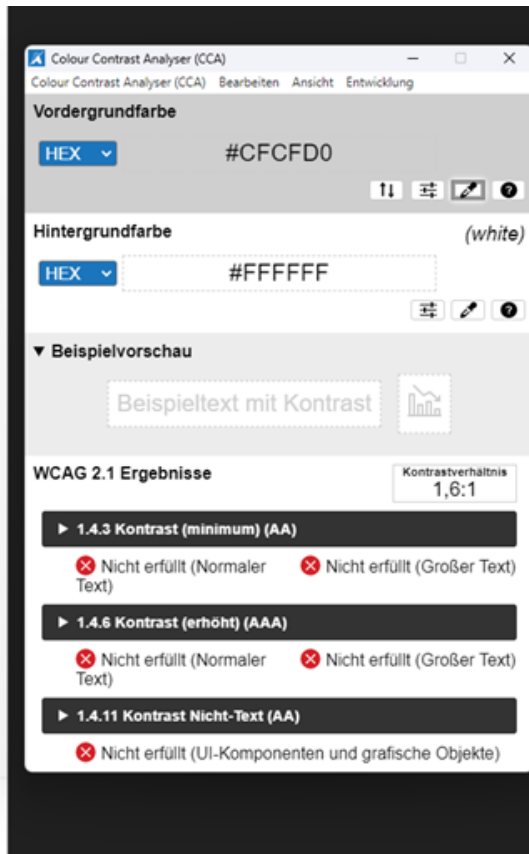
Colour Contrast Analyser (CCA)

Colour Contrast Analyser (CCA) Bearbeiten Ansicht Entwicklung

Vordergrundfarbe

HEX

#CFCFD0

Hintergrundfarbe

(white)

HEX

#FFFFFF

▼ Beispielvorschau

Beispieltext mit Kontrast

WCAG 2.1 Ergebnisse

Kontrastverhältnis
1,6:1

▶ 1.4.3 Kontrast (minimum) (AA)

Nicht erfüllt (Normaler Text)

Nicht erfüllt (Großer Text)

▶ 1.4.6 Kontrast (erhöht) (AAA)

Nicht erfüllt (Normaler Text)

Nicht erfüllt (Großer Text)

▶ 1.4.11 Kontrast Nicht-Text (AA)

Nicht erfüllt (UI-Komponenten und grafische Objekte)